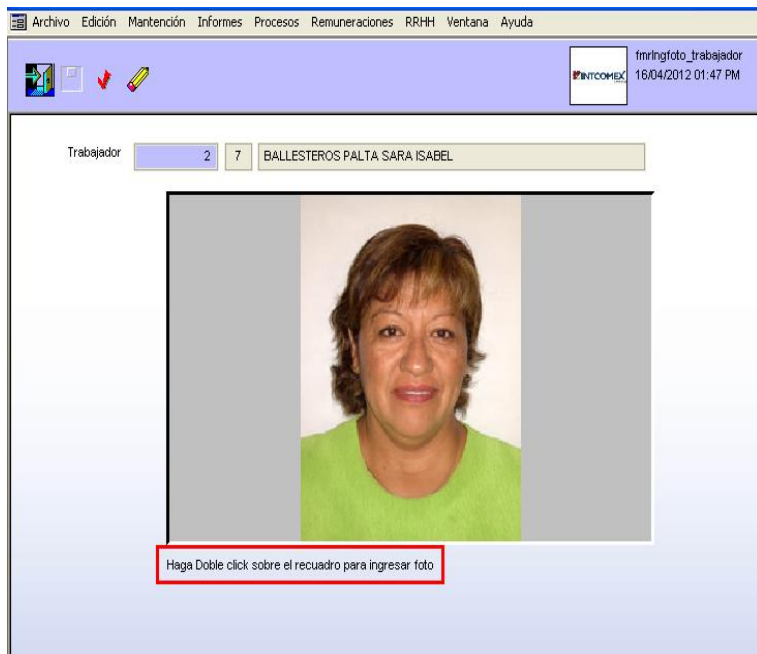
Archivo Edición Mantención Informes Procesos Remuneraciones RRHH Ventana Ayuda

INTCOMEX

fmringfoto_trabajador
16/04/2012 01:47 PM

Trabajador 2 7 BALLESTEROS PALTA SARA ISABEL

Haga Doble click sobre el recuadro para ingresar foto